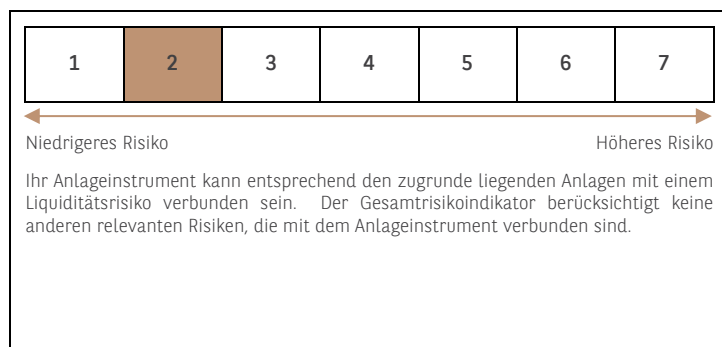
| 1 | 2 | 3 | 4 | 5 | 6 | 7 |
|---|---|---|---|---|---|---|

Niedrigeres Risiko

Höheres Risiko

Ihr Anlageinstrument kann entsprechend den zugrunde liegenden Anlagen mit einem Liquiditätsrisiko verbunden sein. Der Gesamtrisikoindikator berücksichtigt keine anderen relevanten Risiken, die mit dem Anlageinstrument verbunden sind.